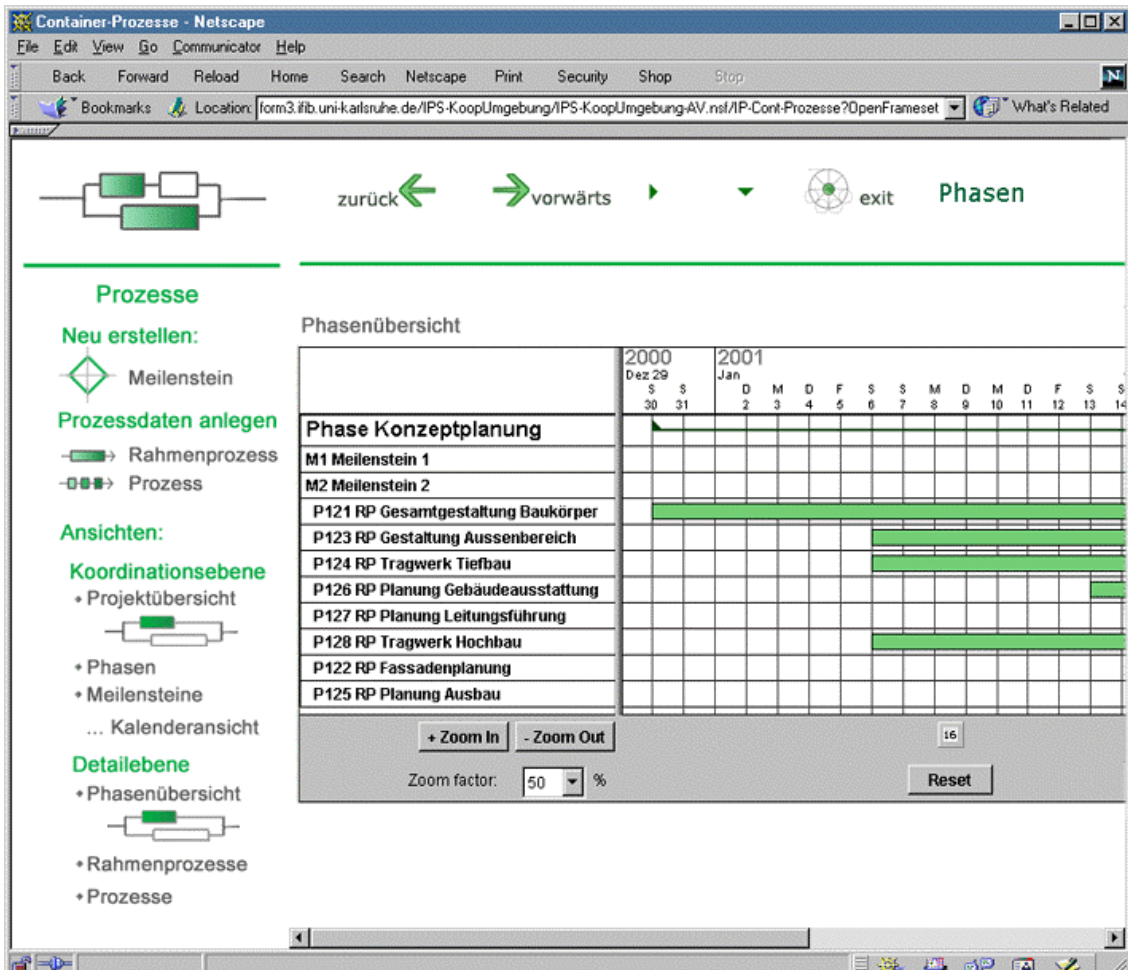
Container-Prozesse - Netscape

File Edit View Go Communicator Help

Back Forward Reload Home Search Netscape Print Security Shop Stop

Bookmarks Location: form3.ifib.uni-karlsruhe.de/IPS-KoopUmgebung/IPS-KoopUmgebung-AV.nsf/IP-Cont-Prozesse?OpenFrameset What's Related

zurück vorwärts exit Phasen

Prozesse

Neu erstellen:

Meilenstein

Prozessdaten anlegen

Rahmenprozess

Prozess

Ansichten:

Koordinationsebene

• Projektübersicht

• Phasen

• Meilensteine

... Kalenderansicht

Detailebene

• Phasenübersicht

• Rahmenprozesse

• Prozesse

Phasenübersicht

2000 Dez 29 S 30 S 31

2001 Jan D 2 M 3 D 4 F 5 S 6 S 7 M 8 D 9 M 10 D 11 F 12 S 13 S 14

Phase Konzeptplanung

M1 Meilenstein 1

M2 Meilenstein 2

P121 RP Gesamtgestaltung Baukörper

P123 RP Gestaltung Aussenbereich

P124 RP Tragwerk Tiefbau

P126 RP Planung Gebäudeausstattung

P127 RP Planung Leitungsführung

P128 RP Tragwerk Hochbau

P122 RP Fassadenplanung

P125 RP Planung Ausbau

+ Zoom In - Zoom Out

16

Zoom factor: 50 %

Reset